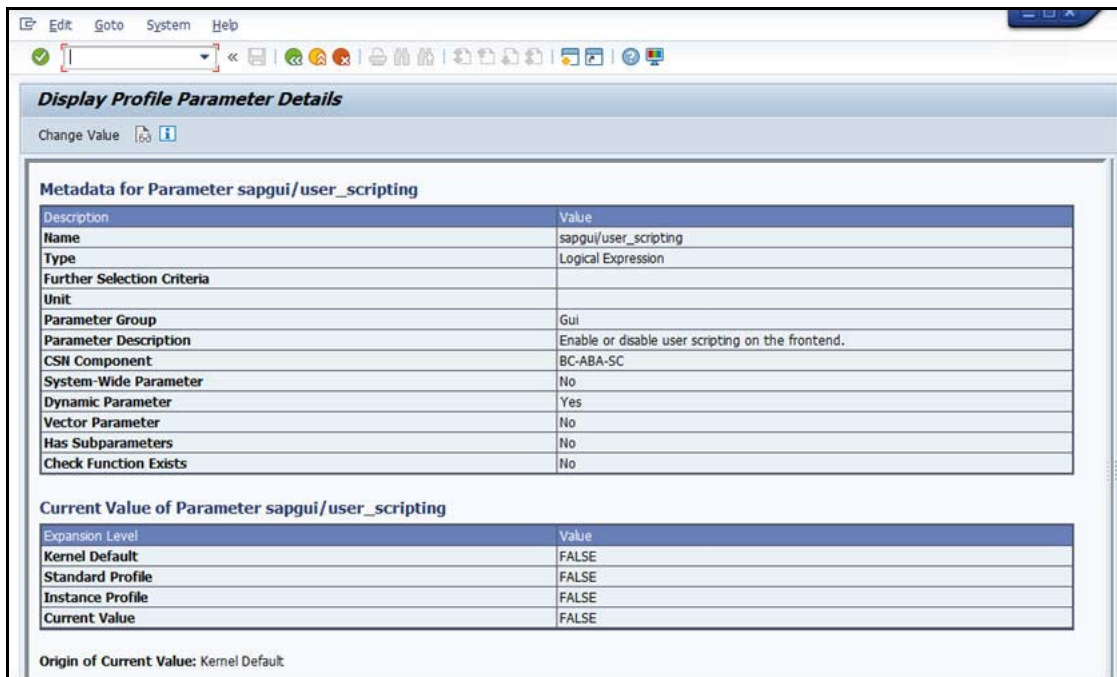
Edit Goto System Help

Display Profile Parameter Details

Change Value

Metadata for Parameter sapgui/user_scripting

| Description | Value |
|---|---|
| Name | sapgui/user_scripting |
| Type | Logical Expression |
| Further Selection Criteria | |
| Unit | |
| Parameter Group | Gui |
| Parameter Description | Enable or disable user scripting on the frontend. |
| CSN Component | BC-ABA-SC |
| System-Wide Parameter | No |
| Dynamic Parameter | Yes |
| Vector Parameter | No |
| Has Subparameters | No |
| Check Function Exists | No |

Current Value of Parameter sapgui/user_scripting

| Expansion Level | Value |
|---|---|
| Kernel Default | FALSE |
| Standard Profile | FALSE |
| Instance Profile | FALSE |
| Current Value | FALSE |

Origin of Current Value: Kernel Default